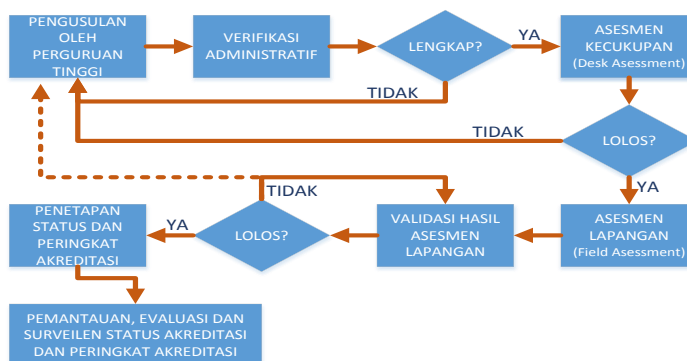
PENGUSULAN OLEH PERGURUAN TINGGI

VERIFIKASI ADMINISTRATIF

LENGKAP?

YA

ASESMEN KECUKUPAN (Desk Asessment)

TIDAK

TIDAK

LOLOS?

YA

TIDAK

PENETAPAN STATUS DAN PERINGKAT AKREDITASI

YA

LOLOS?

VALIDASI HASIL ASESMEN LAPANGAN

ASESMEN LAPANGAN (Field Asessment)

PEMANTAUAN, EVALUASI DAN SURVEILEN STATUS AKREDITASI DAN PERINGKAT AKREDITASI